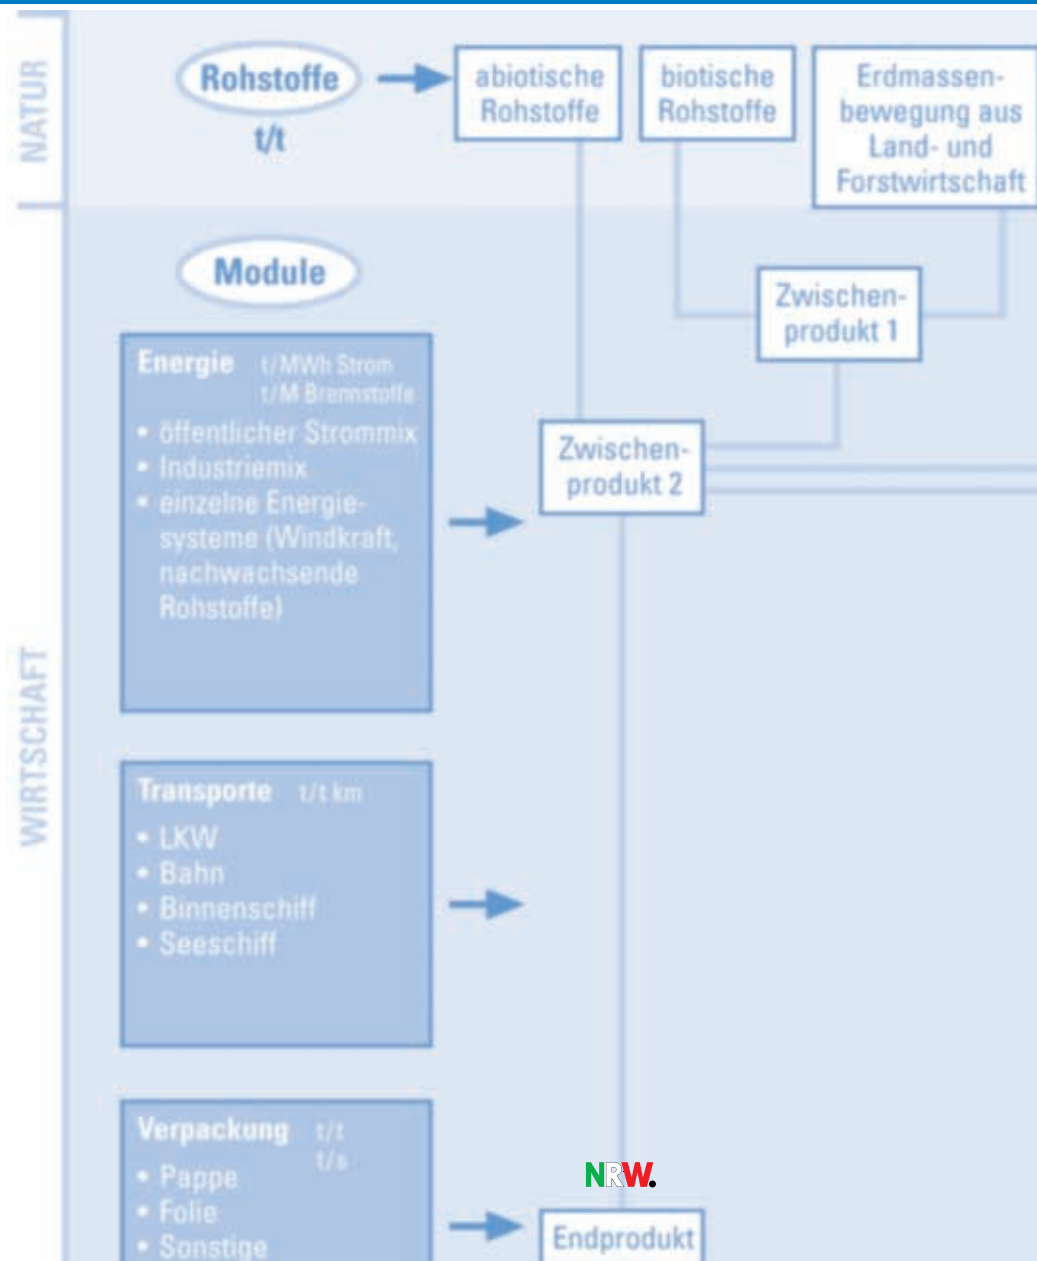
NATUR

Rohstoffe
t/t

abiotische Rohstoffe

biotische Rohstoffe

Erdmassenbewegung aus Land- und Forstwirtschaft

Module

Zwischenprodukt 1

Energie t/MWh Strom t/M Brennstoffe
• öffentlicher Strommix
• Industriemix
• einzelne Energiesysteme (Windkraft, nachwachsende Rohstoffe)

Zwischenprodukt 2

WIRTSCHAFT

Transporte t/t km
• LKW
• Bahn
• Binnenschiff
• Seeschiff

Verpackung t/t t/s
• Pappe
• Folie
• Sonstige

NRW.

Endprodukt